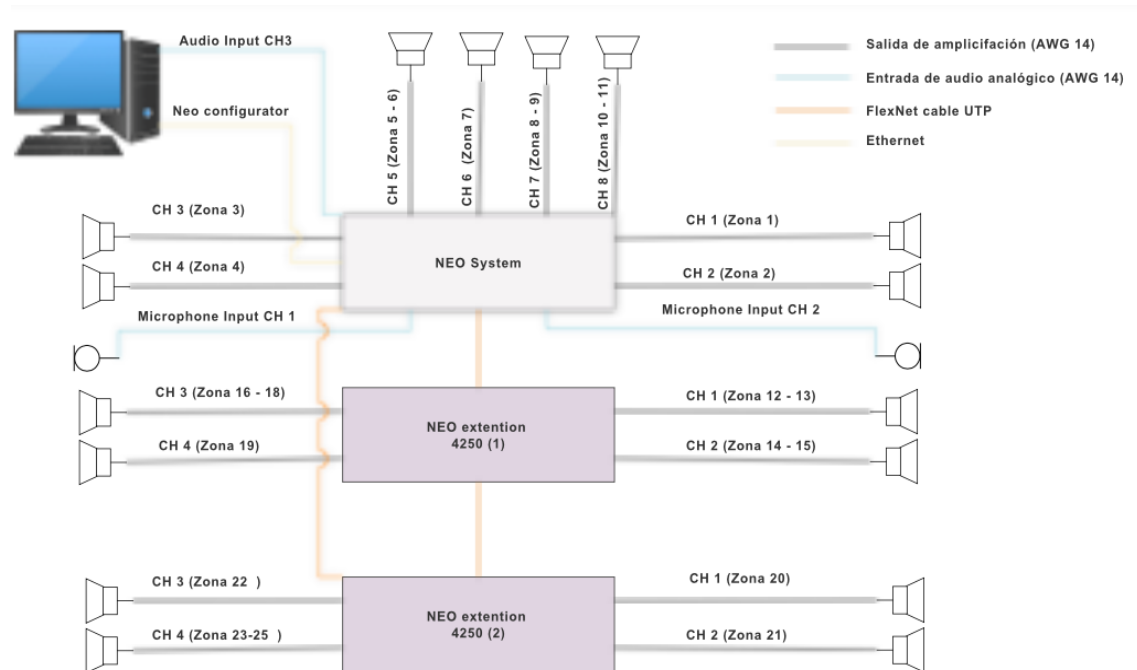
Audio Input CH3

Neo configurator

CH 5 (Zona 5 - 6)
CH 6 (Zona 7)
CH 7 (Zona 8 - 9)
CH 8 (Zona 10 - 11)

Salida de amplificación (AWG 14)
Entrada de audio analógico (AWG 14)
FlexNet cable UTP
Ethernet

CH 3 (Zona 3)
CH 4 (Zona 4)
NEO System
CH 1 (Zona 1)
CH 2 (Zona 2)

Microphone Input CH 1
Microphone Input CH 2

CH 3 (Zona 16 - 18)
CH 4 (Zona 19)
NEO extention 4250 (1)
CH 1 (Zona 12 - 13)
CH 2 (Zona 14 - 15)

CH 3 (Zona 22 )
CH 4 (Zona 23-25 )
NEO extention 4250 (2)
CH 1 (Zona 20)
CH 2 (Zona 21)